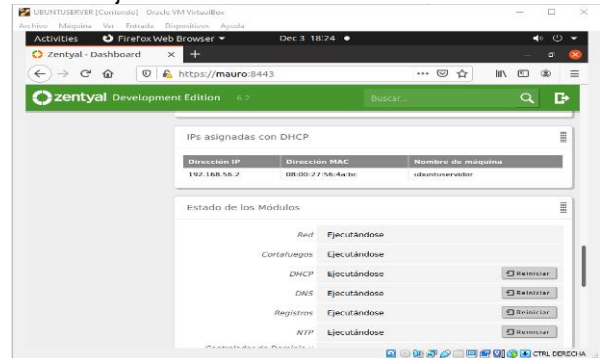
UBUNTUSERVER [Corriendo] - Oracle VM VirtualBox
Archivo Máquina Ver Entrada Dispositivos Ayuda
Activities Firefox Web Browser ▾ Dec 3 18:24 ●
Zentyal - Dashboard × +
https://mauro:8443
zentyal Development Edition 6.2
Buscar...

IPs asignadas con DHCP

| Direccion IP | Direccion MAC | Nombre de máquina |
|---|---|---|
| 192.168.56.2 | 08:00:27:56:4a:bc | ubuntuservidor |

Estado de los Módulos

| | | |
|---|---|---|
| Red | Ejecutándose | |
| Cortafuegos | Ejecutándose | |
| DHCP | Ejecutándose | Reiniciar |
| DNS | Ejecutándose | Reiniciar |
| Registros | Ejecutándose | Reiniciar |
| NTP | Ejecutándose | Reiniciar |

Controlador de Dominio y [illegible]

CTRL DERECHA